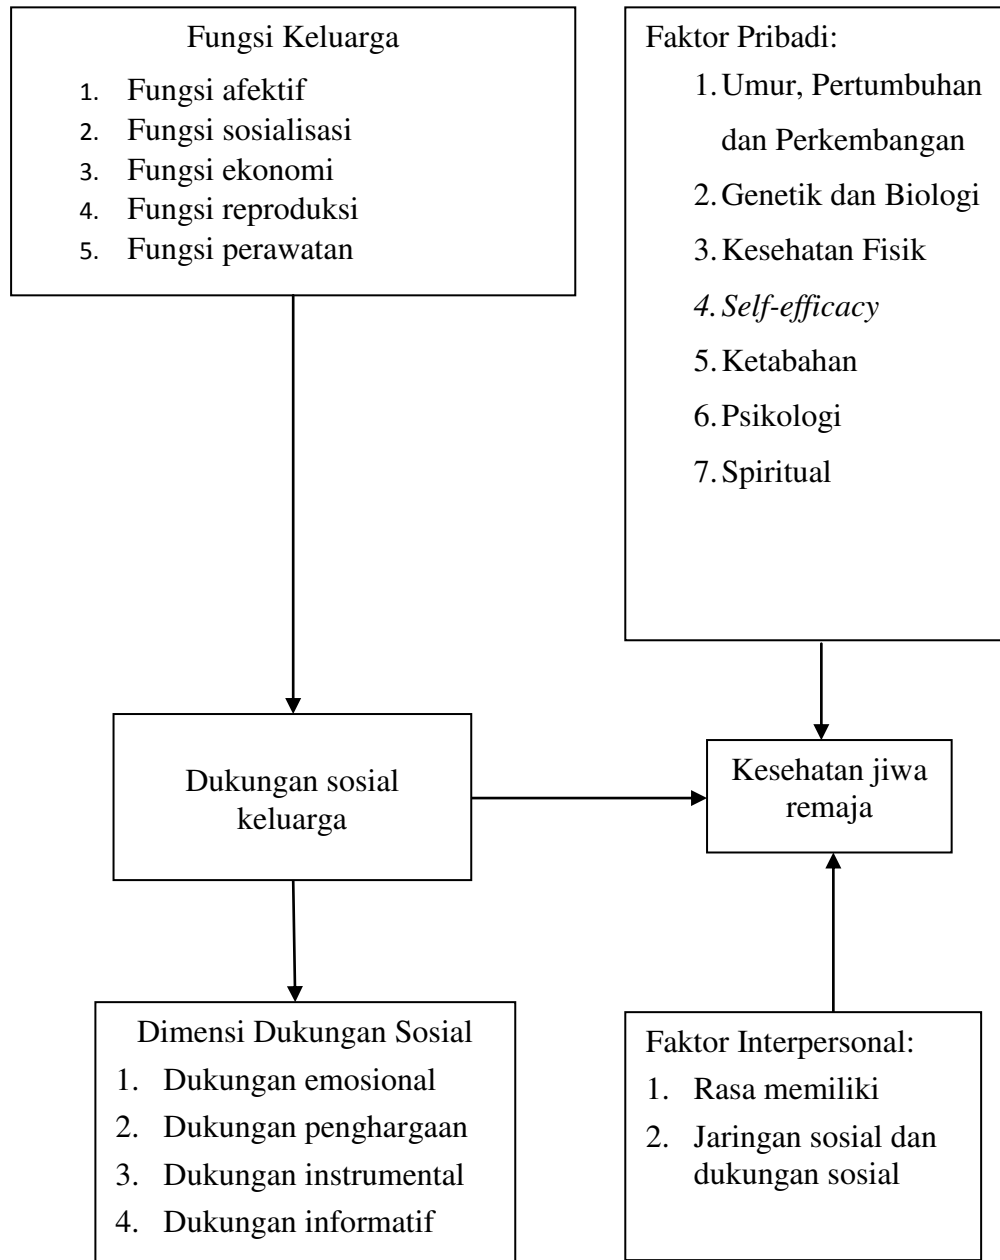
Fungsi Keluarga
1. Fungsi afektif
2. Fungsi sosialisasi
3. Fungsi ekonomi
4. Fungsi reproduksi
5. Fungsi perawatan

Faktor Pribadi:
1. Umur, Pertumbuhan dan Perkembangan
2. Genetik dan Biologi
3. Kesehatan Fisik
4. Self-efficacy
5. Ketabahan
6. Psikologi
7. Spiritual

Dukungan sosial keluarga

Kesehatan jiwa remaja

Dimensi Dukungan Sosial
1. Dukungan emosional
2. Dukungan penghargaan
3. Dukungan instrumental
4. Dukungan informatif

Faktor Interpersonal:
1. Rasa memiliki
2. Jaringan sosial dan dukungan sosial